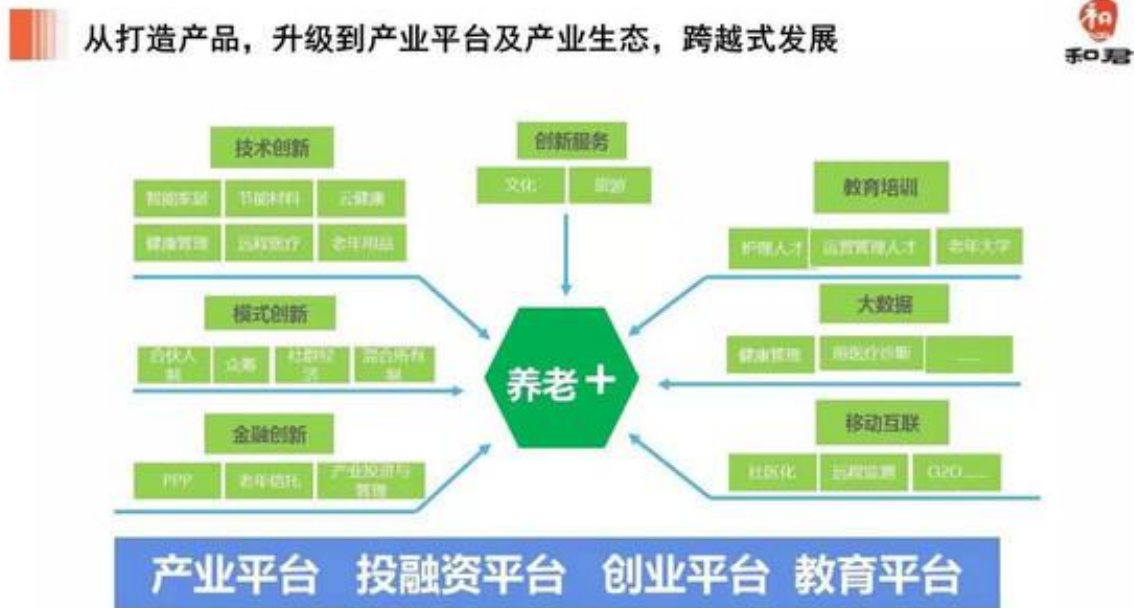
从打造产品，升级到产业平台及产业生态，跨越式发展

和君

技术创新
智能家居　节能材料　云健康
健康管理　远程医疗　老年用品

创新服务
文化　旅游

教育培训
护理人才　运营管理人才　老年大学

模式创新
合伙人制　众筹　社群12团　混合所有制

大数据
健康管理　跨医疗诊断　……

养老＋

金融创新
PPP　老年信托　产业投资与管理

移动互联
社区化　远程监测　O2O……

产业平台　投融资平台　创业平台　教育平台